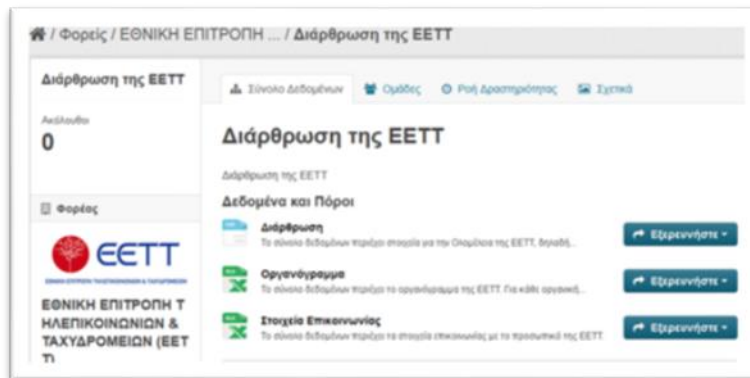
/ Φορείς / ΕΘΝΙΚΗ ΕΠΙΤΡΟΠΗ ... / Διάρθρωση της ΕΕΤΤ

Διάρθρωση της ΕΕΤΤ

Ακόλουθοι

0

Φορέας

ΕΕΤΤ

ΕΘΝΙΚΗ ΕΠΙΤΡΟΠΗ ΤΗΛΕΠΙΚΟΙΝΩΝΙΩΝ & ΤΑΧΥΔΡΟΜΕΙΩΝ

ΕΘΝΙΚΗ ΕΠΙΤΡΟΠΗ Τ ΗΛΕΠΙΚΟΙΝΩΝΙΩΝ & ΤΑΧΥΔΡΟΜΕΙΩΝ (ΕΕΤ Τ)

Σύνολο Δεδομένων | Ομάδες | Ροή Δραστηριότητας | Σχετικά

Διάρθρωση της ΕΕΤΤ

Διάρθρωση της ΕΕΤΤ

Δεδομένα και Πόροι

Διάρθρωση
Το σύνολο δεδομένων περιέχει στοιχεία για την Ολομέλεια της ΕΕΤΤ, δηλαδή...
Εξερευνήστε

Οργανόγραμμα
Το σύνολο δεδομένων περιέχει το οργανόγραμμα της ΕΕΤΤ. Για κάθε οργανική...
Εξερευνήστε

Στοιχεία Επικοινωνίας
Το σύνολο δεδομένων περιέχει τα στοιχεία επικοινωνίας με το προσωπικό της ΕΕΤΤ
Εξερευνήστε